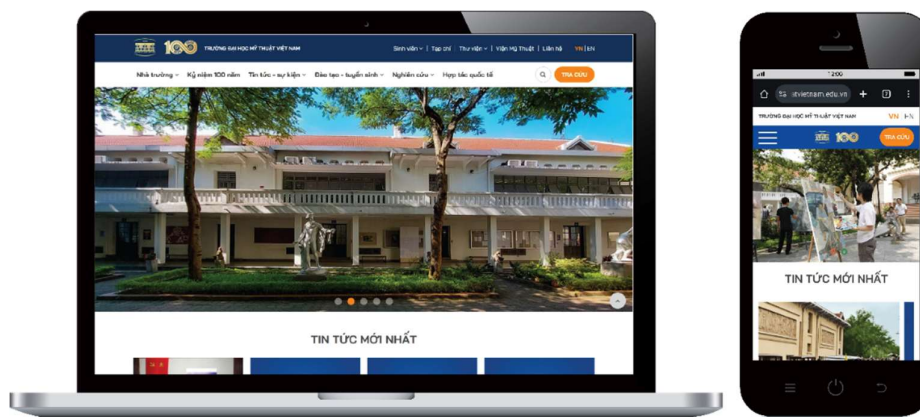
100 TRƯỜNG ĐẠI HỌC MỸ THUẬT VIỆT NAM

Sinh viên | Tạp chí | Thư viện | Viện Mỹ Thuật | Liên hệ | VN | EN

Nhà trường | Kỷ niệm 100 năm | Tin tức - sự kiện | Đào tạo - tuyển sinh | Nghiên cứu | Hợp tác quốc tế

TRA CỨU

TIN TỨC MỚI NHẤT

12:00

itvietnam.edu.vn

TRƯỜNG ĐẠI HỌC MỸ THUẬT VIỆT NAM VN EN

100

TRA CỨU

TIN TỨC MỚI NHẤT